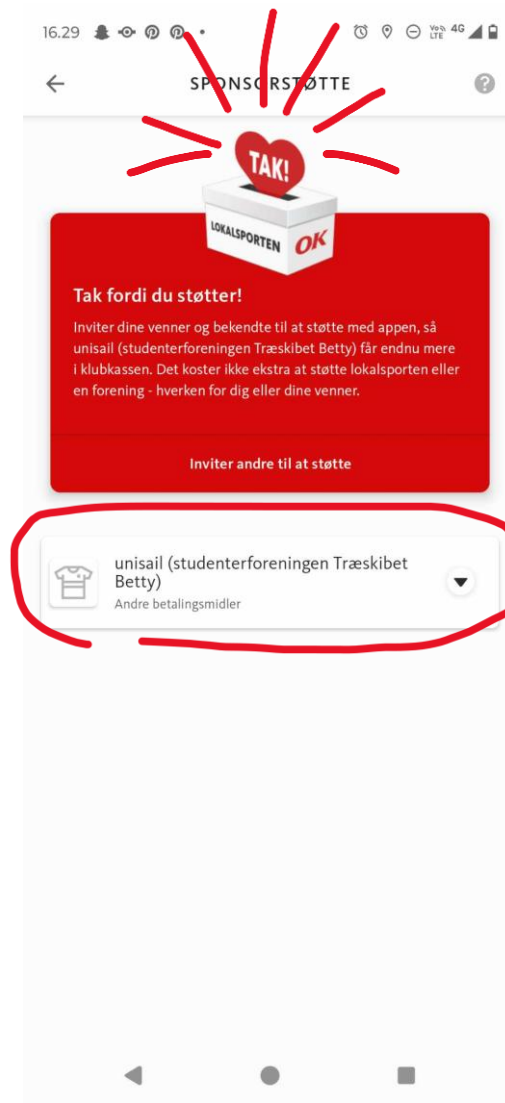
16.29

4G

SPONSORSTØTTE

TAK!

LOKALSPORTEN OK

Tak fordi du støtter!

Inviter dine venner og bekendte til at støtte med appen, så unisail (studenterforeningen Træskibet Betty) får endnu mere i klubkassen. Det koster ikke ekstra at støtte lokalsporten eller en forening - hverken for dig eller dine venner.

Inviter andre til at støtte

unisail (studenterforeningen Træskibet Betty)
Andre betalingsmidler